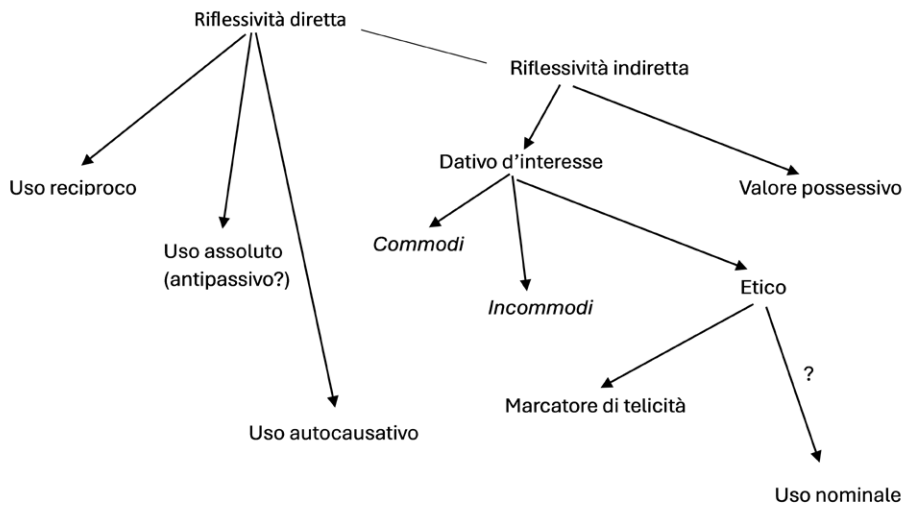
Riflessività diretta

Riflessività indiretta

Uso reciproco

Uso assoluto (antipassivo?)

Uso autocausativo

Dativo d'interesse

Valore possessivo

Commodi

Incommodi

Etico

Marcatore di telicità

?

Uso nominale